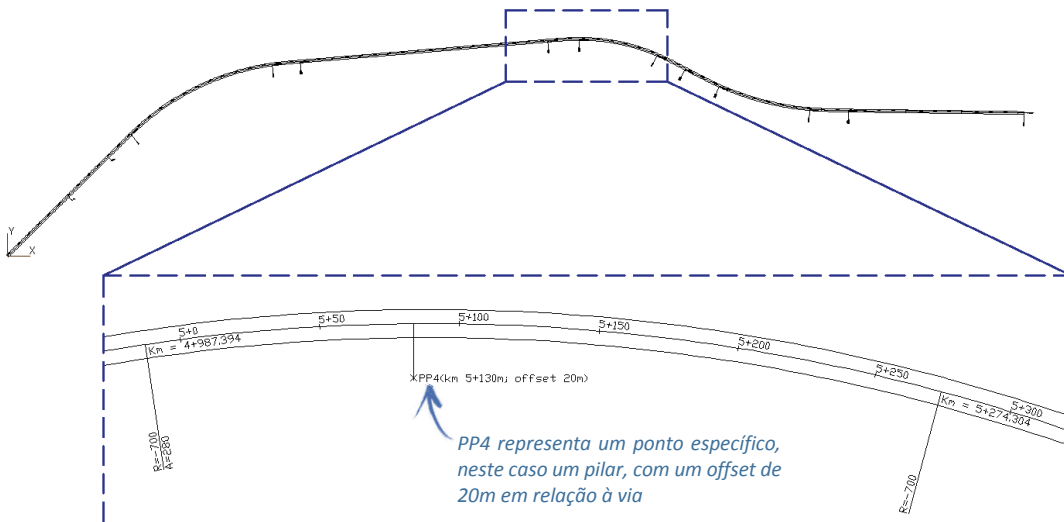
Y
X

5+0
Km = 4+987.394
5+50
5+100
5+150
5+200
5+250
5+300
Km = 5+274.304

R=-700
A=280

PP4(km 5+130m; offset 20m)

PP4 representa um ponto específico, neste caso um pilar, com um offset de 20m em relação à via

R=-700